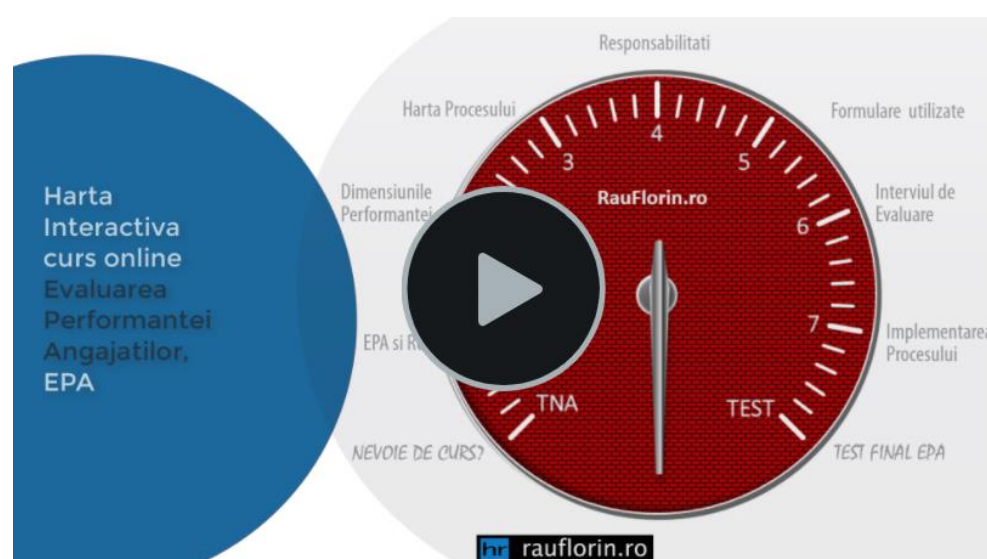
Harta Interactiva curs online Evaluarea Performantei Angajatilor, EPA

Responsabilitati

Harta Procesului

Formulare utilizate

Dimensiunile Performantei

Interviul de Evaluare

EPA si R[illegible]

Implementarea Procesului

NEVOIE DE CURS?

TEST FINAL EPA

3

4

5

6

7

RauFlorin.ro

TNA

TEST

hr rauflorin.ro